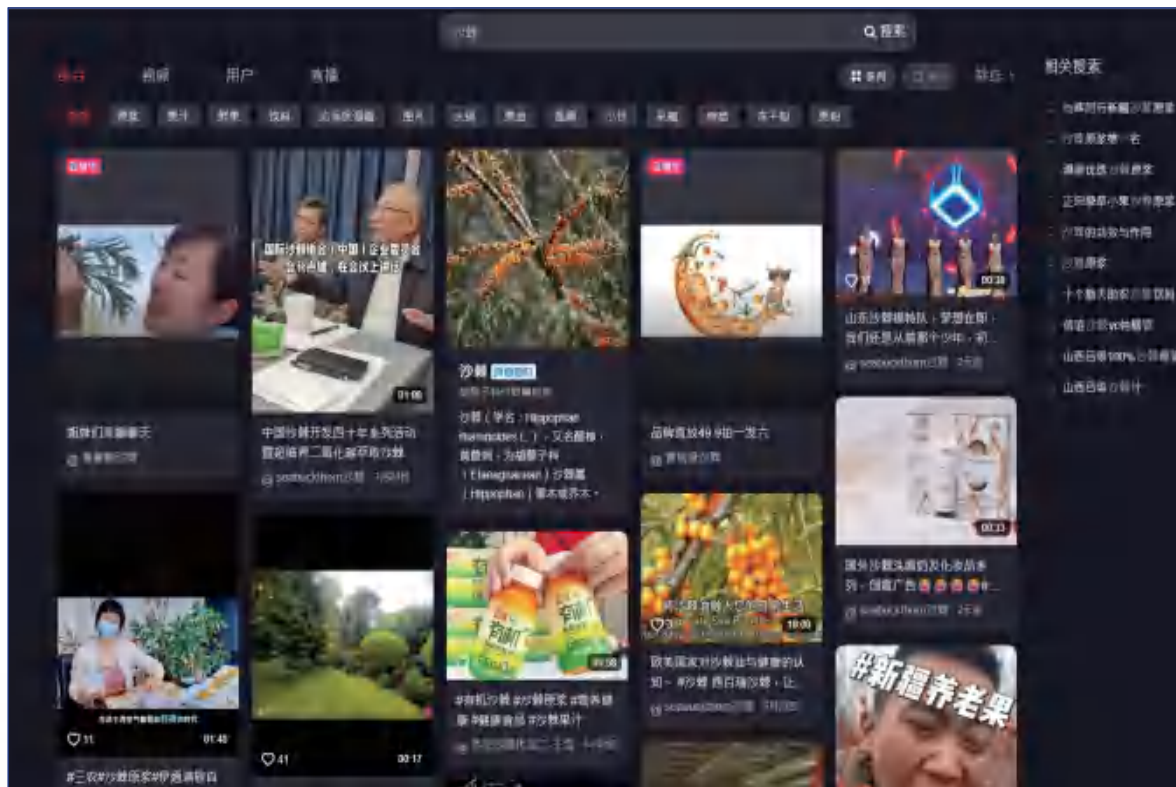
沙棘

Q 搜索

综合 视频 用户 直播

相关搜索

01:06

中国沙棘开发四十年系列活动暨沙棘第二届化新平衡沙棘

沙棘

沙棘（学名：Hippophae rhamnoides L.），又名醋柳、黄酸刺，为胡颓子科（Elaeagnaceae）沙棘属（Hippophae）落叶或乔木。

00:38

山东沙棘模特队

00:33

#新疆养老果

00:17

01:48

#三农#沙棘

#有机沙棘 #沙棘原浆

10:00

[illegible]